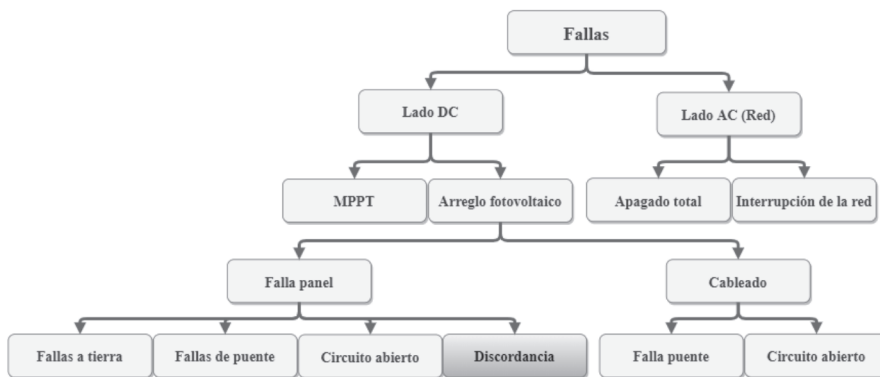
Fallas

Lado DC

Lado AC (Red)

MPPT

Arreglo fotovoltaico

Apagado total

Interrupción de la red

Falla panel

Cableado

Fallas a tierra

Fallas de puente

Circuito abierto

Discordancia

Falla puente

Circuito abierto